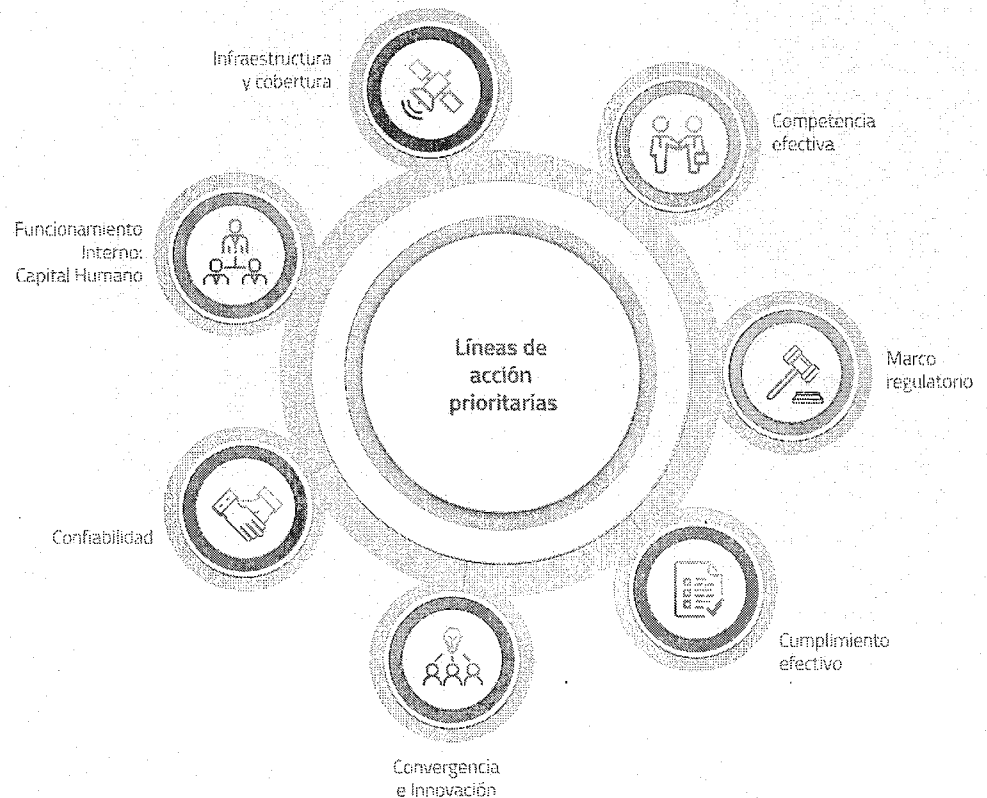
Infraestructura y cobertura

Competencia efectiva

Funcionamiento Interno: Capital Humano

Líneas de acción prioritarias

Marco regulatorio

Confiabilidad

Cumplimiento efectivo

Convergencia e Innovación